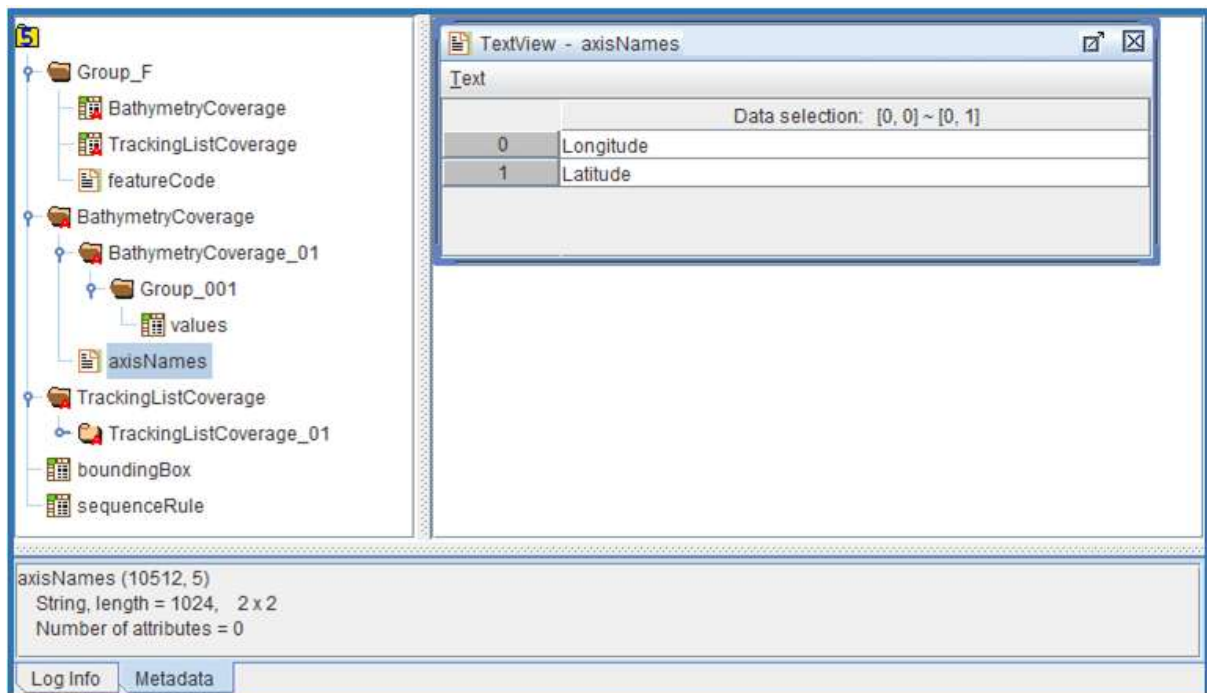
Group_F
BathymetryCoverage
TrackingListCoverage
featureCode
BathymetryCoverage
BathymetryCoverage_01
Group_001
values
axisNames
TrackingListCoverage
TrackingListCoverage_01
boundingBox
sequenceRule

TextView - axisNames
Text

| | Data selection: [0, 0] ~ [0, 1] |
|---|---|
| 0 | Longitude |
| 1 | Latitude |

axisNames (10512, 5)
String, length = 1024, 2 x 2
Number of attributes = 0

Log Info
Metadata